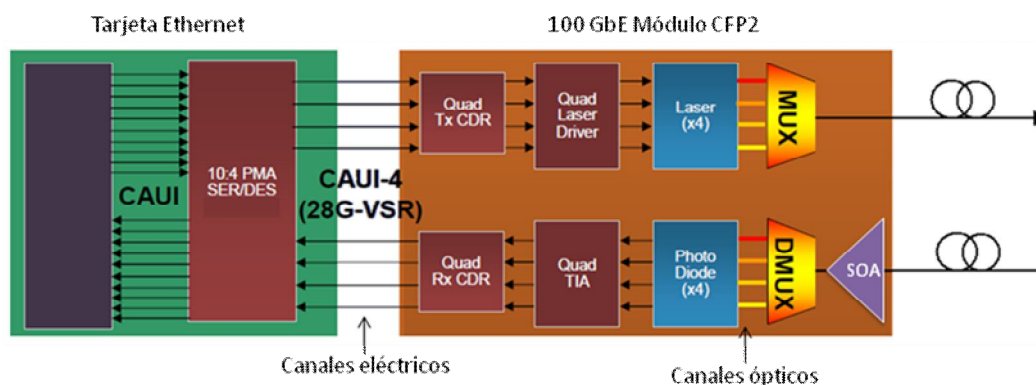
Tarjeta Ethernet

100 GbE Módulo CFP2

10:4 PMA SER/DES

CAUI

CAUI-4 (28G-VSR)

Quad Tx CDR

Quad Laser Driver

Laser (x4)

MUX

Quad Rx CDR

Quad TIA

Photo Diode (x4)

DMUX

SOA

Canales eléctricos

Canales ópticos